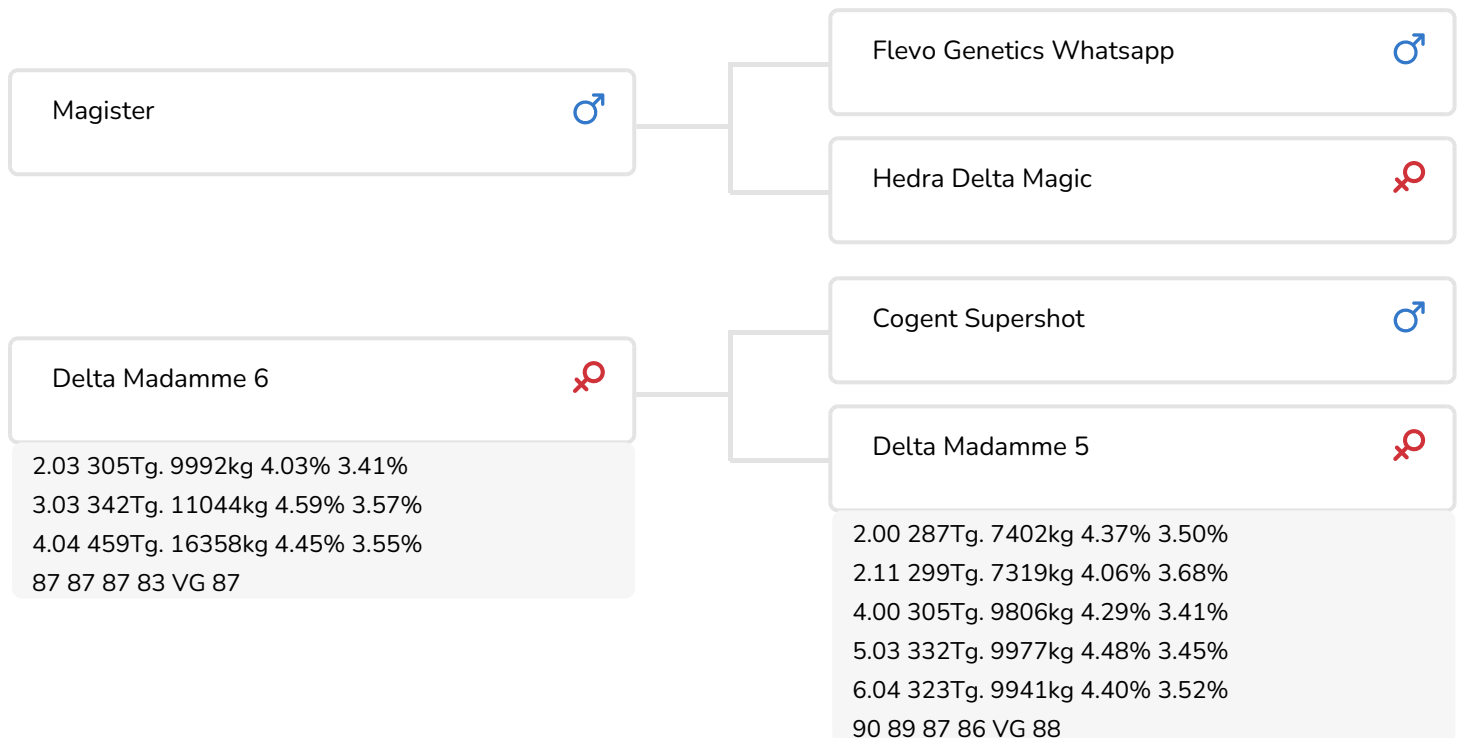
Magister ♂

Flevo Genetics Whatsapp ♂

Hedra Delta Magic ♀

Delta Madamme 6 ♀

2.03 305Tg. 9992kg 4.03% 3.41%
3.03 342Tg. 11044kg 4.59% 3.57%
4.04 459Tg. 16358kg 4.45% 3.55%
87 87 87 83 VG 87

Cogent Supershot ♂

Delta Madamme 5 ♀

2.00 287Tg. 7402kg 4.37% 3.50%
2.11 299Tg. 7319kg 4.06% 3.68%
4.00 305Tg. 9806kg 4.29% 3.41%
5.03 332Tg. 9977kg 4.48% 3.45%
6.04 323Tg. 9941kg 4.40% 3.52%
90 89 87 86 VG 88